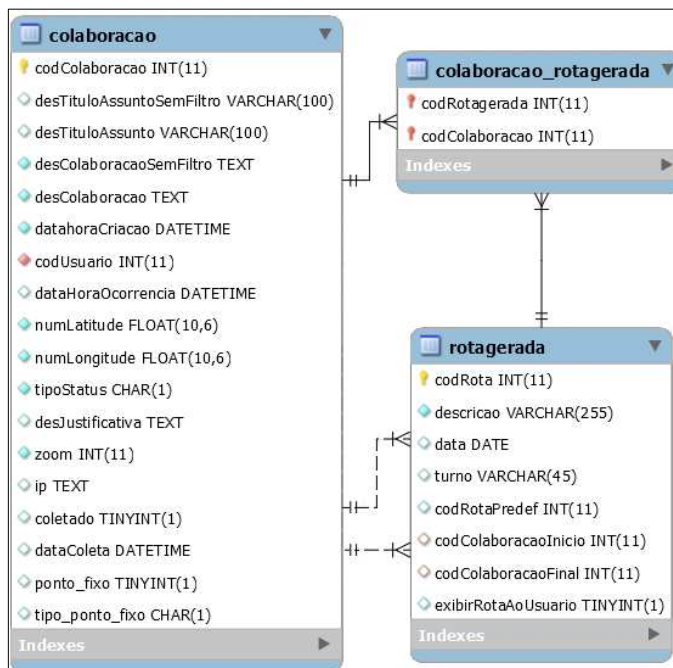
colaboracao
codColaboracao INT(11)
desTituloAssuntoSemFiltro VARCHAR(100)
desTituloAssunto VARCHAR(100)
desColaboracaoSemFiltro TEXT
desColaboracao TEXT
datahoraCriacao DATETIME
codUsuario INT(11)
dataHoraOcorrencia DATETIME
numLatitude FLOAT(10,6)
numLongitude FLOAT(10,6)
tipoStatus CHAR(1)
desJustificativa TEXT
zoom INT(11)
ip TEXT
coletado TINYINT(1)
dataColeta DATETIME
ponto_fixo TINYINT(1)
tipo_ponto_fixo CHAR(1)
Indexes

colaboracao_rotagerada
codRotagerada INT(11)
codColaboracao INT(11)
Indexes

rotagerada
codRota INT(11)
descricao VARCHAR(255)
data DATE
turno VARCHAR(45)
codRotaPredef INT(11)
codColaboracaoInicio INT(11)
codColaboracaoFinal INT(11)
exibirRotaAoUsuario TINYINT(1)
Indexes